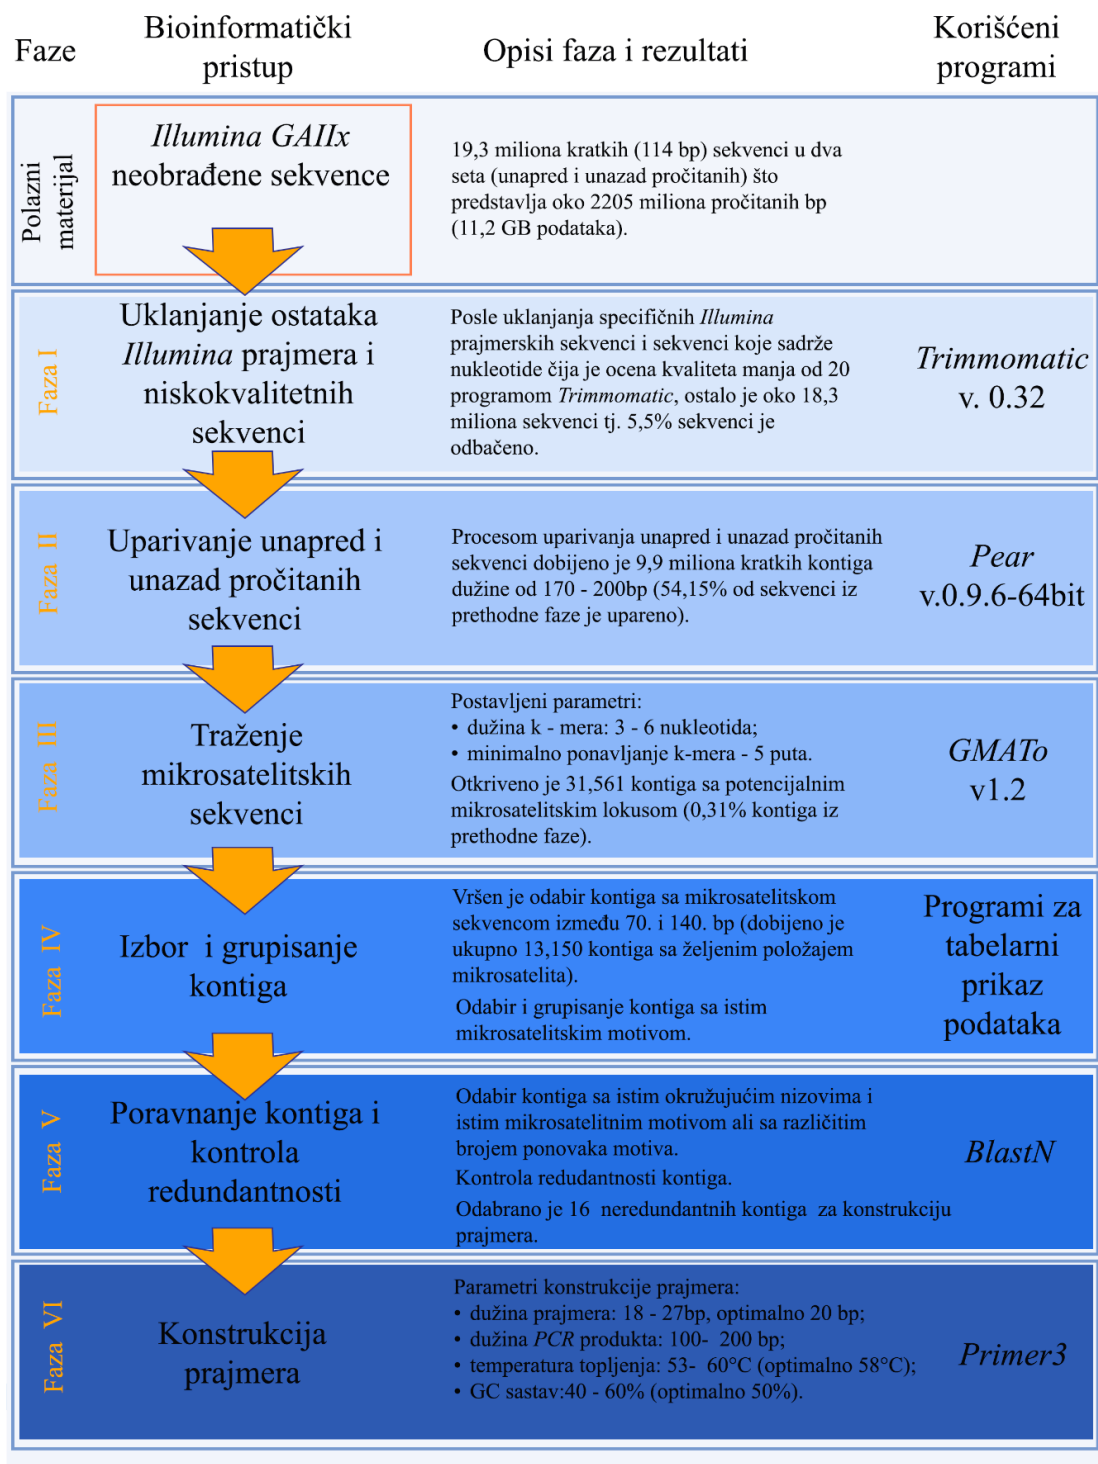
| Faze | Bioinformatički pristup | Opisi faza i rezultati | Korišćeni programi |
|---|---|---|---|
| Polazni materijal | Illumina GAIIx neobrađene sekvence | 19,3 miliona kratkih (114 bp) sekvenci u dva seta (unapred i unazad pročitanih) što predstavlja oko 2205 miliona pročitanih bp (11,2 GB podataka). | |
| Faza I | Uklanjanje ostataka Illumina prajmera i niskokvalitetnih sekvenci | Posle uklanjanja specifičnih Illumina prajmerskih sekvenci i sekvenci koje sadrže nukleotide čija je ocena kvaliteta manja od 20 programom Trimmomatic, ostalo je oko 18,3 miliona sekvenci tj. 5,5% sekvenci je odbačeno. | Trimmomatic v. 0.32 |
| Faza II | Uparivanje unapred i unazad pročitanih sekvenci | Procesom uparivanja unapred i unazad pročitanih sekvenci dobijeno je 9,9 miliona kratkih kontiga dužine od 170 - 200bp (54,15% od sekvenci iz prethodne faze je upareno). | Pear v.0.9.6-64bit |
| Faza III | Traženje mikrosatelitskih sekvenci | Postavljeni parametri: • dužina k - mera: 3 - 6 nukleotida; • minimalno ponavljanje k-mera - 5 puta. Otkriveno je 31,561 kontiga sa potencijalnim mikrosatelitskim lokusom (0,31% kontiga iz prethodne faze). | GMATo v1.2 |
| Faza IV | Izbor i grupisanje kontiga | Vršen je odabir kontiga sa mikrosatelitskom sekvencom između 70. i 140. bp (dobijeno je ukupno 13,150 kontiga sa željenim položajem mikrosatelita). Odabir i grupisanje kontiga sa istim mikrosatelitskim motivom. | Programi za tabelarni prikaz podataka |
| Faza V | Poravnanje kontiga i kontrola redundantnosti | Odabir kontiga sa istim okružujućim nizovima i istim mikrosatelitnim motivom ali sa različitim brojem ponovaka motiva. Kontrola redudantnosti kontiga. Odabrano je 16 neredundantnih kontiga za konstrukciju prajmera. | BlastN |
| Faza VI | Konstrukcija prajmera | Parametri konstrukcije prajmera: • dužina prajmera: 18 - 27bp, optimalno 20 bp; • dužina PCR produkta: 100- 200 bp; • temperatura topljenja: 53- 60°C (optimalno 58°C); • GC sastav:40 - 60% (optimalno 50%). | Primer3 |